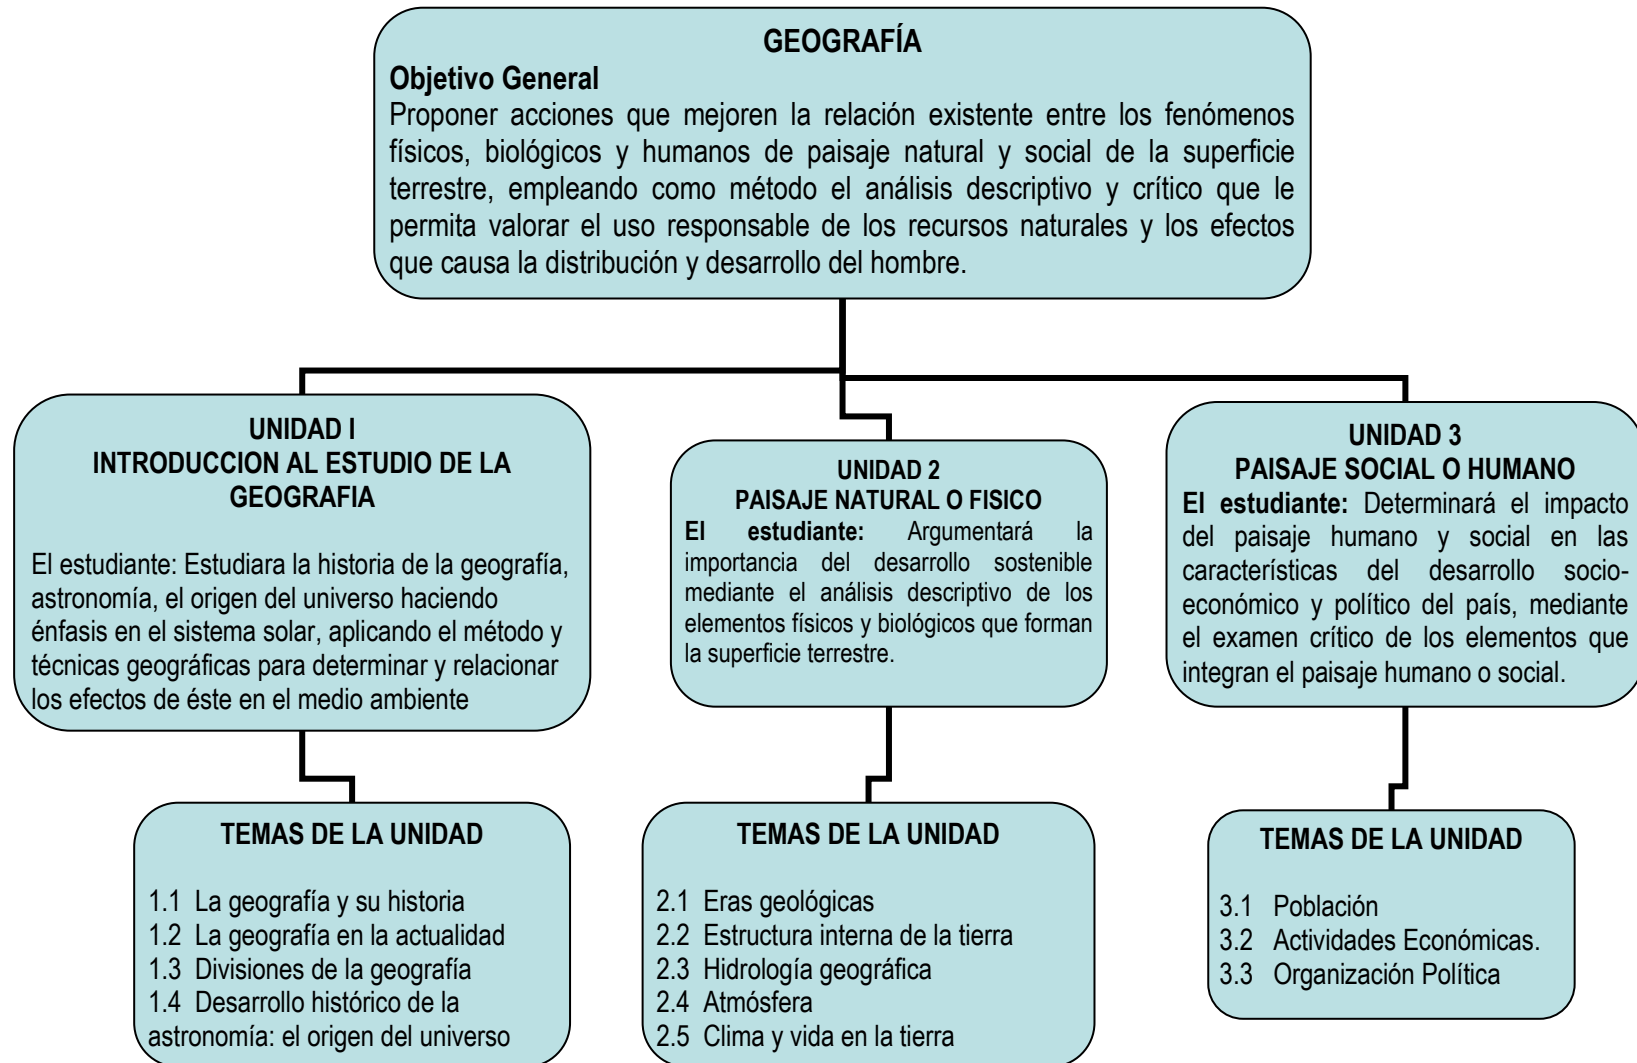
GEOGRAFÍA

Objetivo General

Proponer acciones que mejoren la relación existente entre los fenómenos físicos, biológicos y humanos de paisaje natural y social de la superficie terrestre, empleando como método el análisis descriptivo y crítico que le permita valorar el uso responsable de los recursos naturales y los efectos que causa la distribución y desarrollo del hombre.

UNIDAD I
INTRODUCCION AL ESTUDIO DE LA GEOGRAFIA

El estudiante: Estudiara la historia de la geografía, astronomía, el origen del universo haciendo énfasis en el sistema solar, aplicando el método y técnicas geográficas para determinar y relacionar los efectos de éste en el medio ambiente

TEMAS DE LA UNIDAD

1.1 La geografía y su historia
1.2 La geografía en la actualidad
1.3 Divisiones de la geografía
1.4 Desarrollo histórico de la astronomía: el origen del universo

UNIDAD 2
PAISAJE NATURAL O FISICO

El estudiante: Argumentará la importancia del desarrollo sostenible mediante el análisis descriptivo de los elementos físicos y biológicos que forman la superficie terrestre.

TEMAS DE LA UNIDAD

2.1 Eras geológicas
2.2 Estructura interna de la tierra
2.3 Hidrología geográfica
2.4 Atmósfera
2.5 Clima y vida en la tierra

UNIDAD 3
PAISAJE SOCIAL O HUMANO

El estudiante: Determinará el impacto del paisaje humano y social en las características del desarrollo socio-económico y político del país, mediante el examen crítico de los elementos que integran el paisaje humano o social.

TEMAS DE LA UNIDAD

3.1 Población
3.2 Actividades Económicas.
3.3 Organización Política